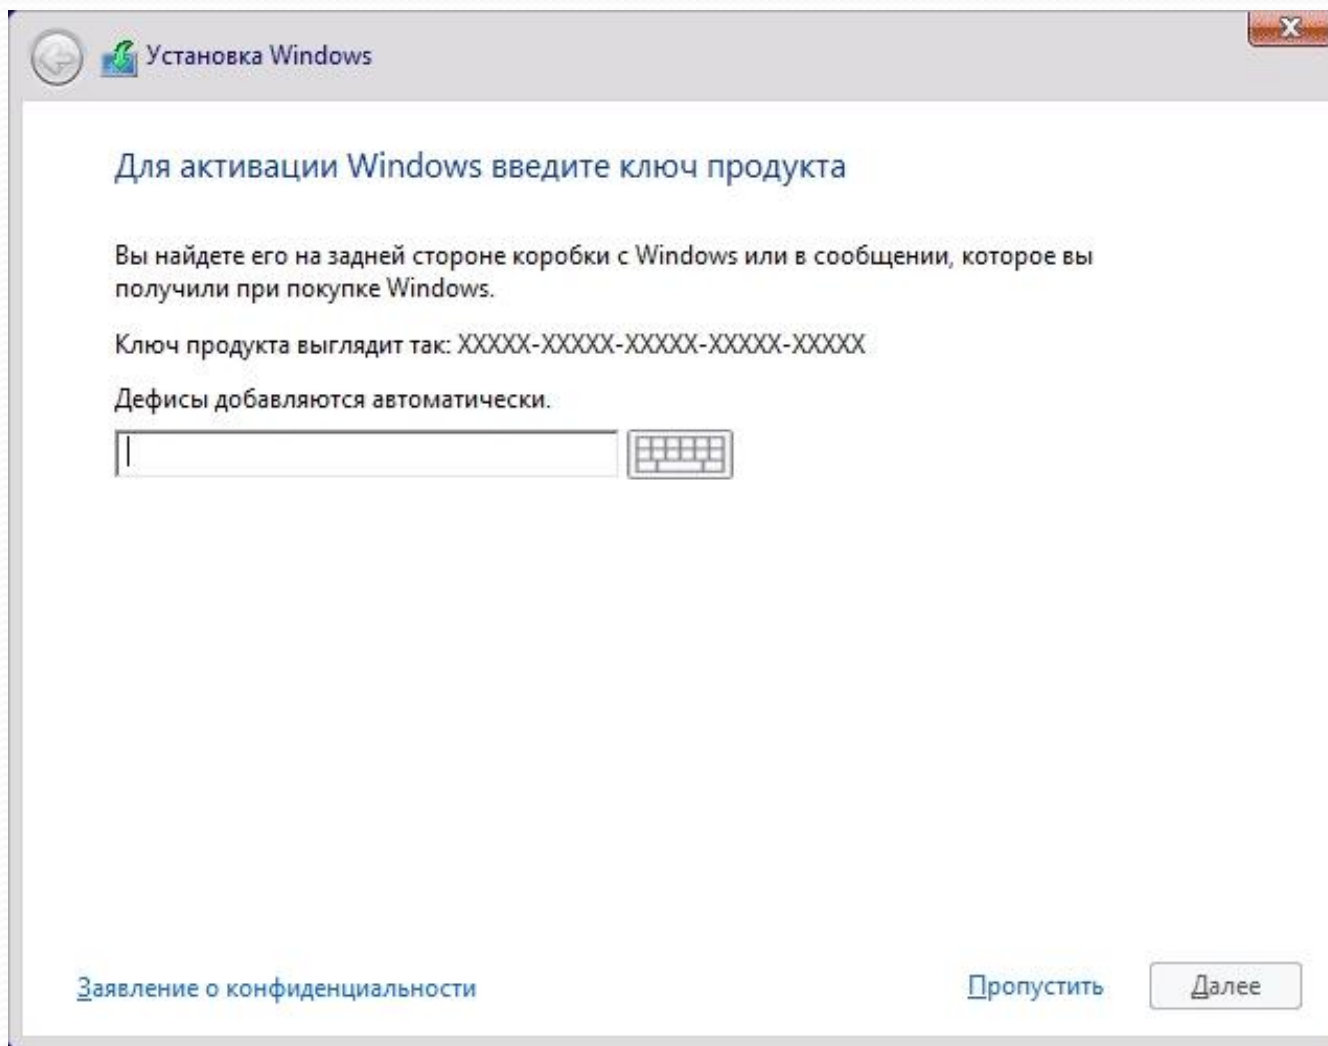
Установка Windows

Для активации Windows введите ключ продукта

Вы найдете его на задней стороне коробки с Windows или в сообщении, которое вы получили при покупке Windows.

Ключ продукта выглядит так: XXXXX-XXXXX-XXXXX-XXXXX-XXXXX

Дефисы добавляются автоматически.

Заявление о конфиденциальности

Пропустить

Далее